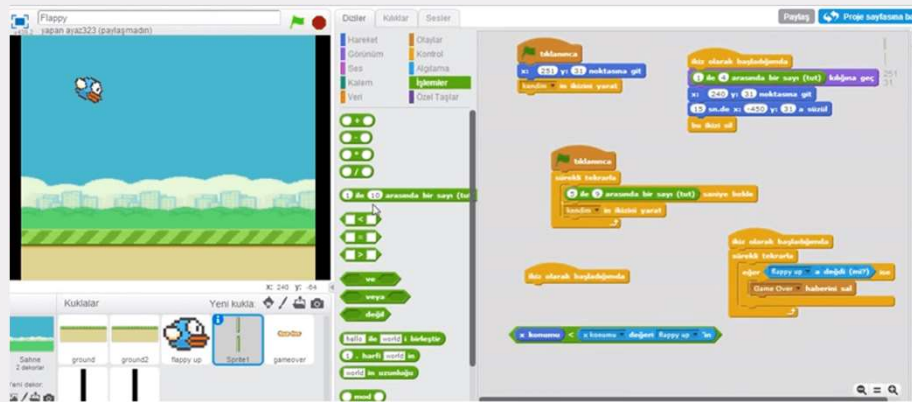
Flappy
yapan ayaz323 (paylaşmadın)

x: 240 y: -64

Kuklalar
Yeni kukla:

Sahne
2 dekor

Yeni dekor:

ground
ground2
flappy up
Sprite1
gameover

Diziler
Kılıklar
Sesler

Hareket
Görünüm
Ses
Kalem
Veri
Olaylar
Kontrol
Algılama
İşlemler
Özel Taşlar

1 ile 10 arasında bir sayı (tut)

ve
veya
değil

hello ile world i birleştir
1 . harfi world in
world ün uzunluğu
mod

Paylaş
Proje sayfasına bak

tıklanınca
x: 251 y: 31 noktasına git
kendini ▾ in ikizini yarat

tıklanınca
sürekli tekrarla
1 ile 3 arasında bir sayı (tut) saniye bekle
kendini ▾ in ikizini yarat

ikiz olarak başladığımda

ikiz olarak başladığımda
1 ile 4 arasında bir sayı (tut) kılığına geç
x: 240 y: 31 noktasına git
15 sn.de x: -450 y: 31 a süzül
bu ikizi sil

ikiz olarak başladığımda
sürekli tekrarla
eğer flappy up ▾ a değdi (mi?) ise
Game Over ▾ haberini sal

x konumu < x konumu ▾ değeri flappy up ▾ 'in

251
31